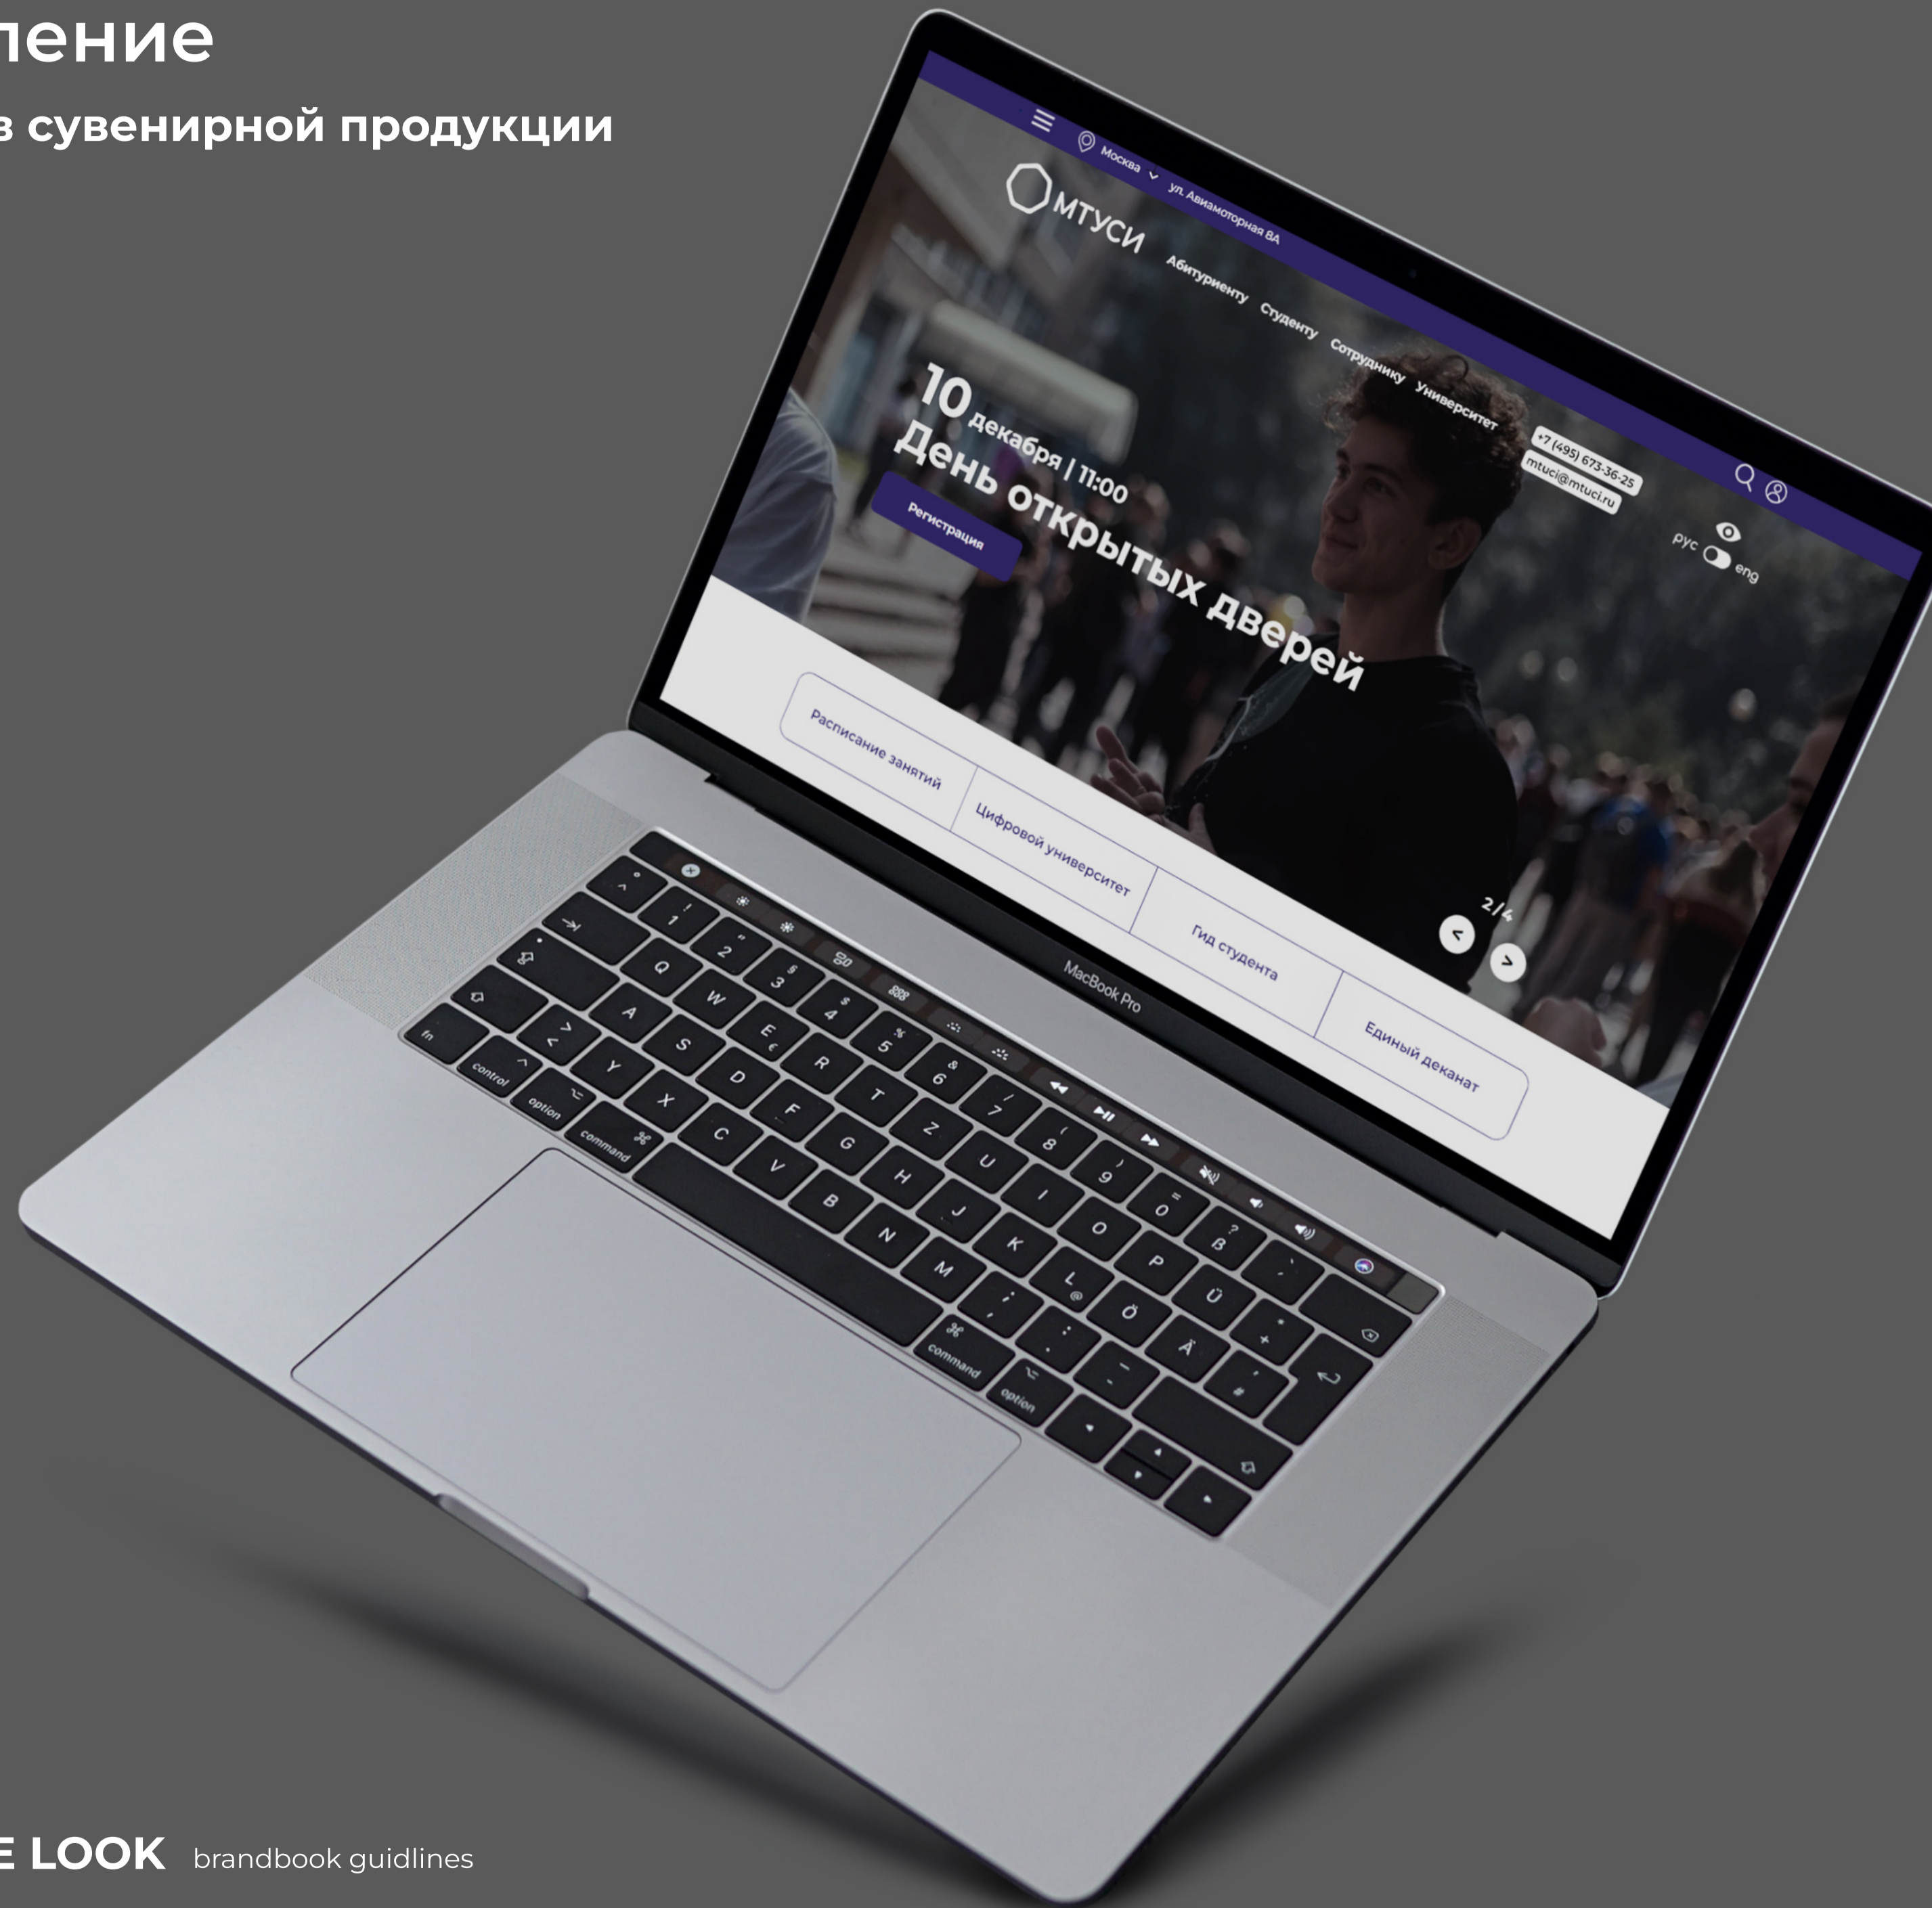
ление

в сувенирной продукции

Москва ул. Авиамоторная 8А

МТУСИ

Абитуриенту Студенту Сотруднику Университет

+7 (495) 673-36-25
mtuci@mtuci.ru

рус eng

10 декабря | 11:00
День открытых дверей

Регистрация

2/4

Расписание занятий
Цифровой университет
Гид студента
Единый деканат

MacBook Pro

E LOOK brandbook guidlines